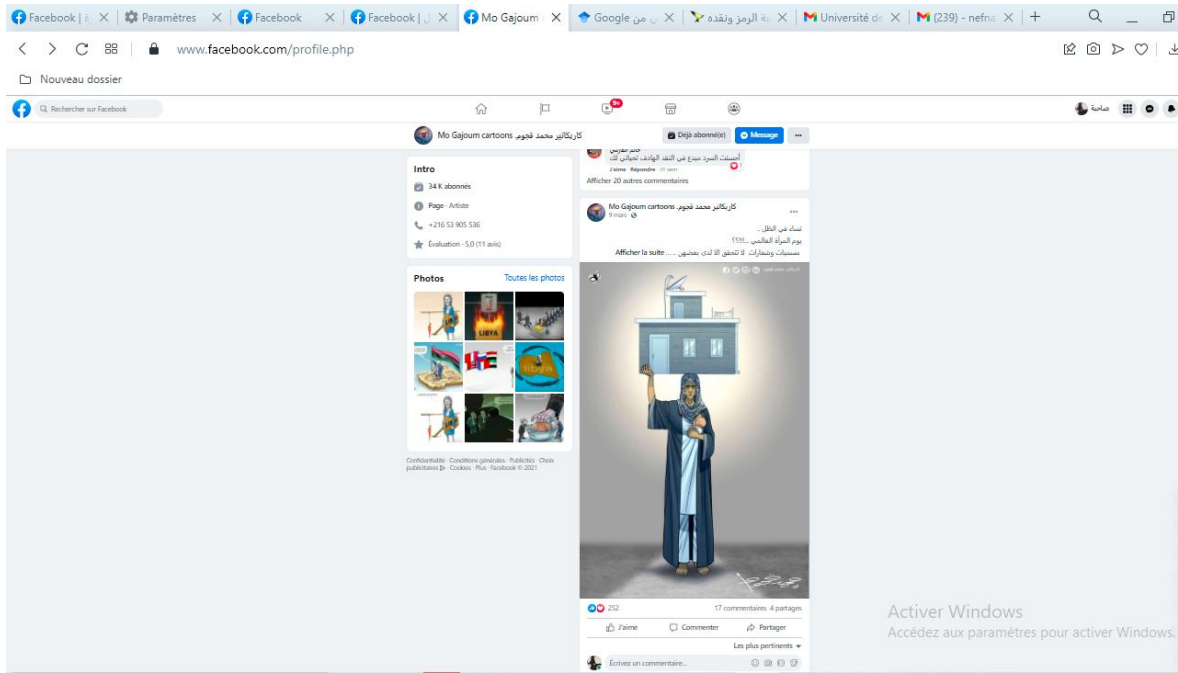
Facebook | ... × Paramètres × Facebook × Facebook | ... × Mo Gajoum × Google ... من × ...قة الرمز ونقده × Université de × (239) - nefna... × +

www.facebook.com/profile.php

Nouveau dossier

Rechercher sur Facebook

9+

صاحبة

Mo Gajoum cartoons كاريكاتير محمد قجوم

Déjà abonné(e) Message ...

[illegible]
أحسنت السرد مبدع في النقد الهادف تحياتي لك
J'aime · Répondre · 31 sem

Afficher 20 autres commentaires

Intro
34 K abonnés
Page · Artiste
+216 53 905 536
Évaluation · 5,0 (11 avis)

Photos
Toutes les photos

LIBYA

libya

Confidentialité · Conditions générales · Publicités · Choix publicitaires · Cookies · Plus · Facebook © 2021

Mo Gajoum cartoons كاريكاتير محمد قجوم
9 mars ·

نساء في الظل ..
يوم المرأة العالمي ...؟؟؟!!
مسميات وشعارات لا تتحقق الا لدى بعضهن ..... Afficher la suite

252
17 commentaires 4 partages

J'aime Commenter Partager

Les plus pertinents

Écrivez un commentaire...

Activer Windows
Accédez aux paramètres pour activer Windows.